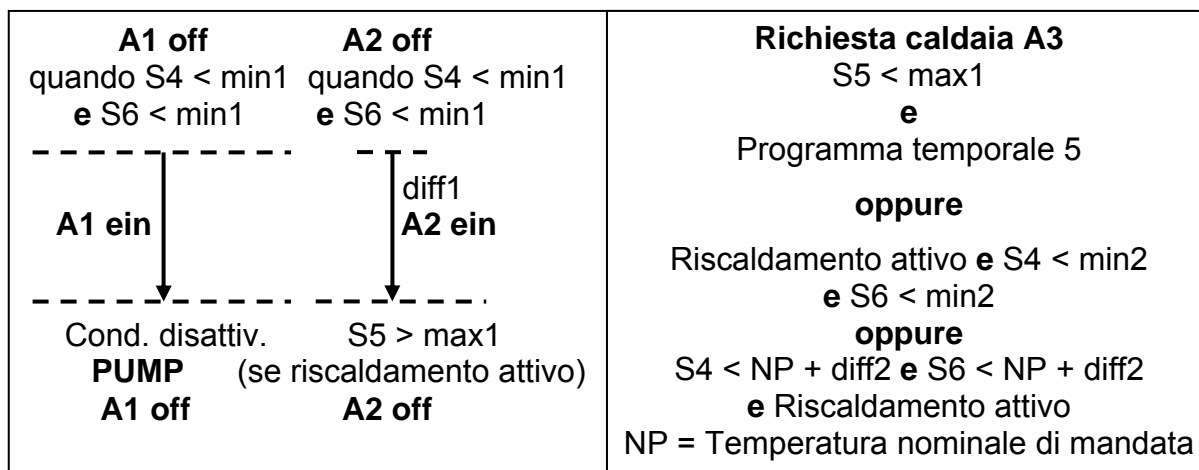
A1 off
quando S4 < min1
e S6 < min1

A2 off
quando S4 < min1
e S6 < min1

A1 ein

diff1
A2 ein

Cond. disattiv.
PUMP
A1 off

S5 > max1
(se riscaldamento attivo)
A2 off

Richiesta caldaia A3
S5 < max1
e
Programma temporale 5

oppure

Riscaldamento attivo e S4 < min2
e S6 < min2
oppure
S4 < NP + diff2 e S6 < NP + diff2
e Riscaldamento attivo
NP = Temperatura nominale di mandata